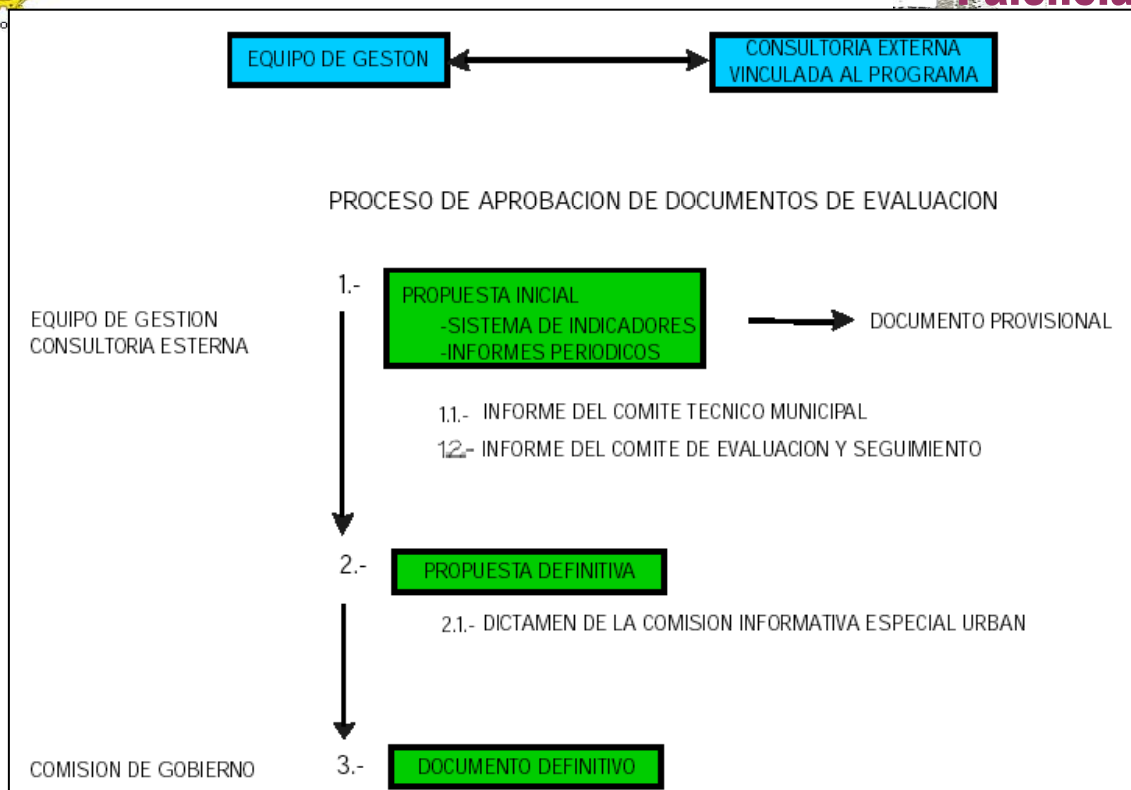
EQUIPO DE GESTON

CONSULTORIA EXTERNA VINCULADA AL PROGRAMA

PROCESO DE APROBACION DE DOCUMENTOS DE EVALUACION

EQUIPO DE GESTION
CONSULTORIA ESTERNA

1.-

PROPUESTA INICIAL
-SISTEMA DE INDICADORES
-INFORMES PERIODICOS

DOCUMENTO PROVISIONAL

1.1.- INFORME DEL COMITE TECNICO MUNICIPAL

1.2.- INFORME DEL COMITE DE EVALUACION Y SEGUIMIENTO

2.-

PROPUESTA DEFINITIVA

2.1.- DICTAMEN DE LA COMISION INFORMATIVA ESPECIAL URBAN

COMISION DE GOBIERNO

3.-

DOCUMENTO DEFINITIVO